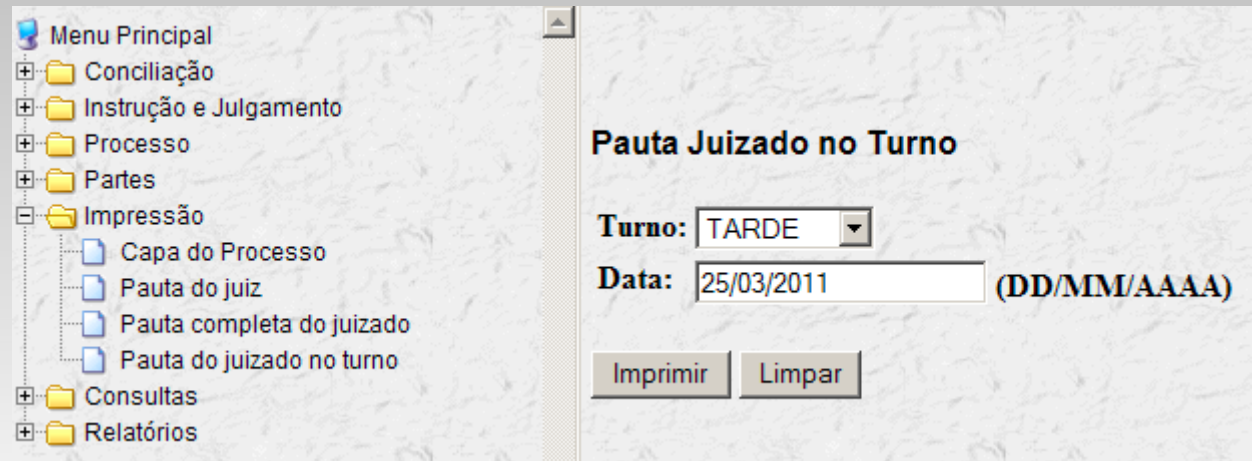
Menu Principal
Conciliação
Instrução e Julgamento
Processo
Partes
Impressão
Capa do Processo
Pauta do juiz
Pauta completa do juizado
Pauta do juizado no turno
Consultas
Relatórios

Pauta Juizado no Turno

Turno: TARDE

Data: 25/03/2011 (DD/MM/AAAA)

Imprimir Limpar